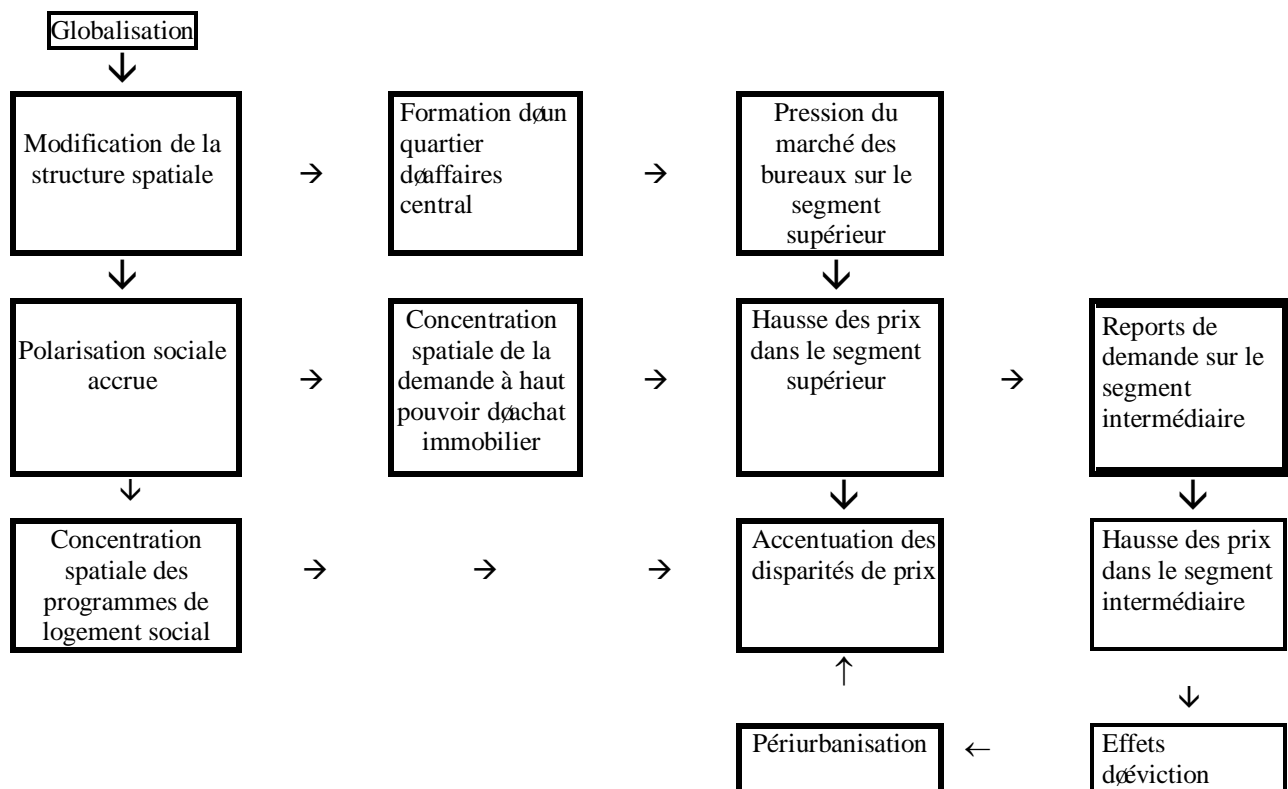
Globalisation

Modification de la structure spatiale

Formation døun quartier døaffaires central

Pression du marché des bureaux sur le segment supérieur

Polarisation sociale accrue

Concentration spatiale de la demande à haut pouvoir døachat immobilier

Hausse des prix dans le segment supérieur

Reports de demande sur le segment intermédiaire

Concentration spatiale des programmes de logement social

Accentuation des disparités de prix

Hausse des prix dans le segment intermédiaire

Périurbanisation

Effets døéviction